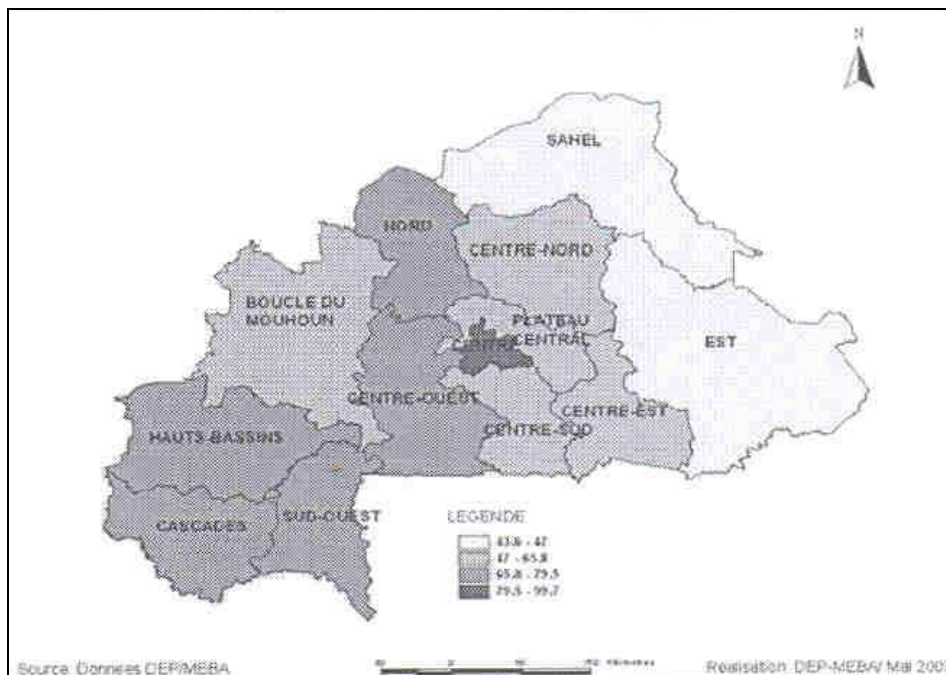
N

SAHEL

NORD

CENTRE-NORD

BOUCLE DU MOUHOUN

PLATEAU CENTRAL

CENTRE

EST

CENTRE-OUEST

CENTRE-EST

CENTRE-SUD

HAUTS-BASSINS

SUD-OUEST

CASCADES

LEGENDE

43.8 - 47

47 - 65.8

65.8 - 79.5

79.5 - 99.7

Source: Donnees DEP/MEBA

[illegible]

Realisation: DEP-MEBA/ Mai 200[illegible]